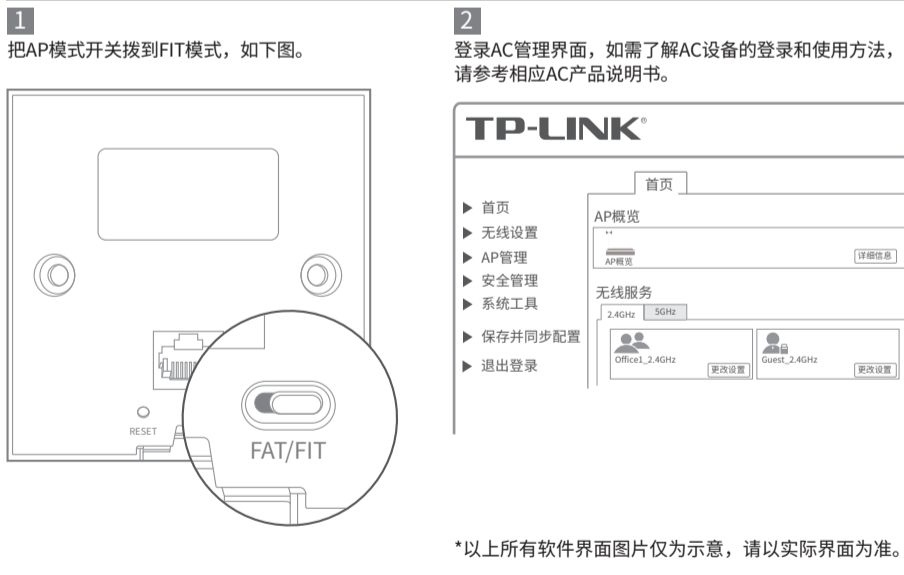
1
把AP模式开关拨到FIT模式，如下图。

RESET

FAT/FIT

2
登录AC管理界面，如需了解AC设备的登录和使用方法，请参考相应AC产品说明书。

TP-LINK®

首页

▶ 首页
▶ 无线设置
▶ AP管理
▶ 安全管理
▶ 系统工具
▶ 保存并同步配置
▶ 退出登录

AP概览
AP概览
详细信息

无线服务
2.4GHz 5GHz
Office1_2.4GHz
更改设置
Guest_2.4GHz
更改设置

*以上所有软件界面图片仅为示意，请以实际界面为准。